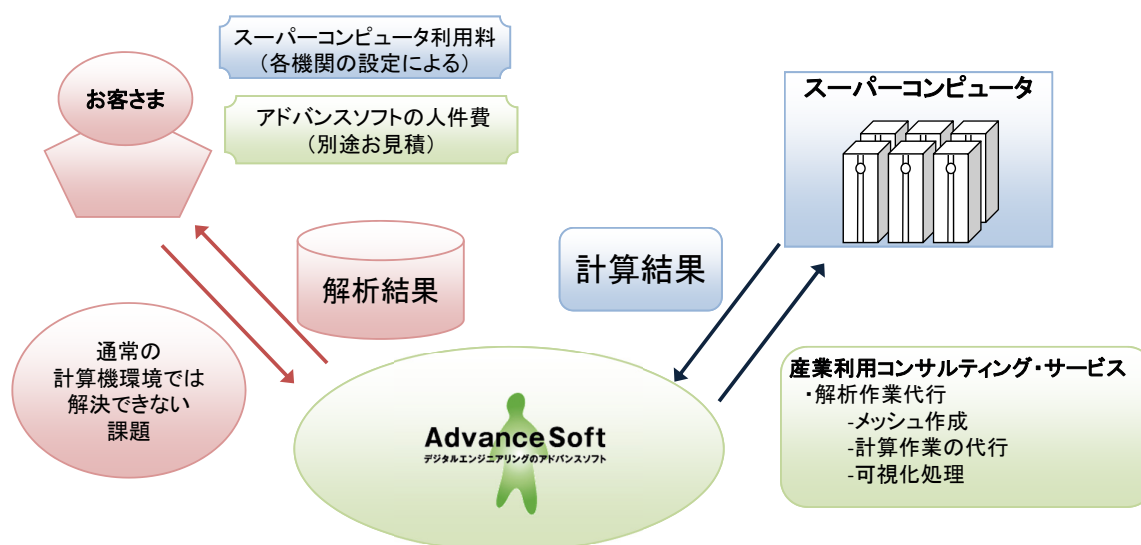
スーパーコンピュータ利用料
（各機関の設定による）

お客さま

アドバンスソフトの人件費
（別途お見積）

スーパーコンピュータ

解析結果

計算結果

通常の
計算機環境では
解決できない
課題

AdvanceSoft
デジタルエンジニアリングのアドバンスソフト

産業利用コンサルティング・サービス
・解析作業代行
-メッシュ作成
-計算作業の代行
-可視化処理